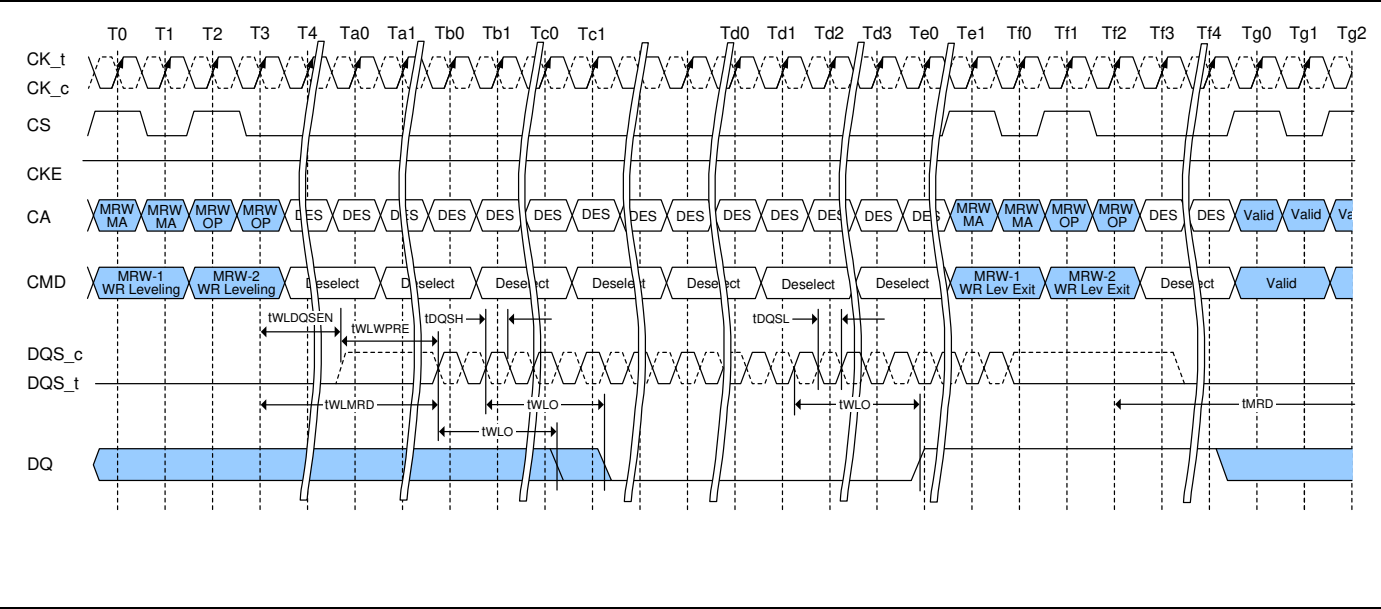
T0 T1 T2 T3 T4 Ta0 Ta1 Tb0 Tb1 Tc0 Tc1 Td0 Td1 Td2 Td3 Te0 Te1 Tf0 Tf1 Tf2 Tf3 Tf4 Tg0 Tg1 Tg2

CK_t
CK_c

CS

CKE

CA
MRW MA
MRW MA
MRW OP
MRW OP
DES DES DES DES DES DES DES DES DES DES DES DES DES
MRW MA
MRW MA
MRW OP
MRW OP
DES DES Valid Valid Va

CMD
MRW-1 WR Leveling
MRW-2 WR Leveling
Deselect Deselect Deselect Deselect Deselect Deselect Deselect
MRW-1 WR Lev Exit
MRW-2 WR Lev Exit
Deselect
Valid

tWLDQSEN
tWLWPRE
tDQSH
tDQSL

DQS_c
DQS_t

tWLMRD
tWLO
tWLO
tMRD
tWLO

DQ